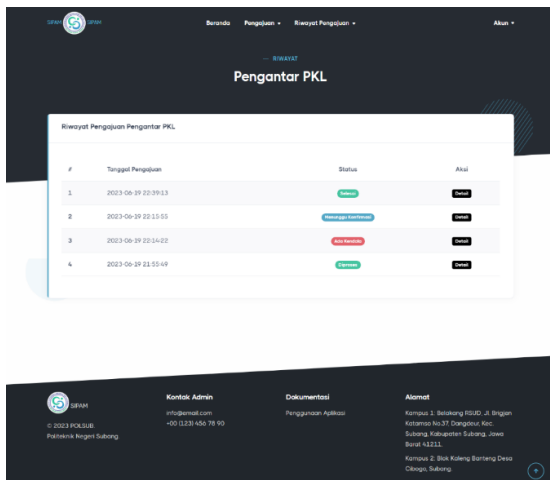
SIPAM SIPAM

Beranda Pengajuan ▾ Riwayat Pengajuan ▾

Akun ▾

— RIWAYAT

Pengantar PKL

Riwayat Pengajuan Pengantar PKL

| # | Tanggal Pengajuan | Status | Aksi |
|---|---|---|---|
| 1 | 2023-06-19 22:39:13 | Selesai | Detail |
| 2 | 2023-06-19 22:15:55 | Menunggu Konfirmasi | Detail |
| 3 | 2023-06-19 22:14:22 | Ada Kendala | Detail |
| 4 | 2023-06-19 21:55:49 | Diproses | Detail |

SIPAM

© 2023 POLSUB.
Politeknik Negeri Subang.

Kontak Admin

info@email.com
+00 (123) 456 78 90

Dokumentasi

Penggunaan Aplikasi

Alamat

Kampus 1: Belakang RSUD, Jl. Brigjen Katamso No.37, Dangdeur, Kec. Subang, Kabupaten Subang, Jawa Barat 41211.

Kampus 2: Blok Koleng Banteng Desa Cibogo, Subang.